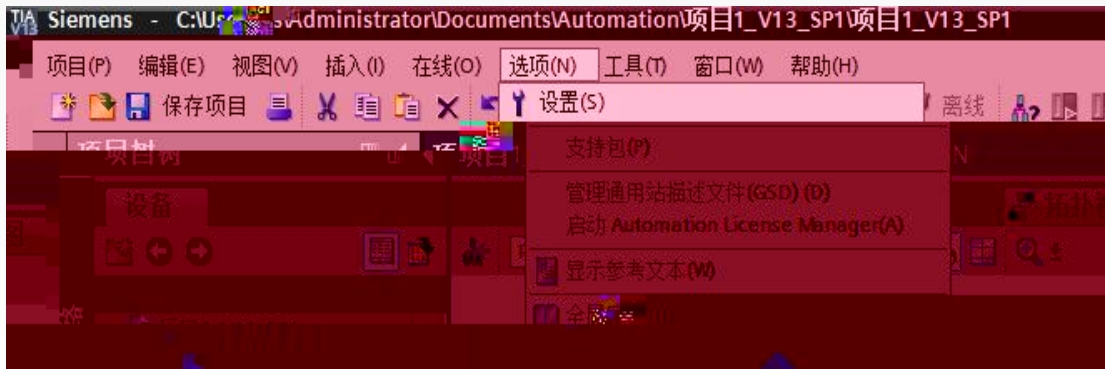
TIA V13 Siemens - C:\U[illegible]\Administrator\Documents\Automation\项目1_V13_SP1\项目1_V13_SP1

项目(P) 编辑(E) 视图(V) 插入(I) 在线(O) 选项(N) 工具(T) 窗口(W) 帮助(H)

保存项目 设置(S) 离线

项目树 项目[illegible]

设备

支持包(P)

管理通用站描述文件(GSD) (D)
启动 Automation License Manager(A)

显示参考文本(W)

全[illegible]